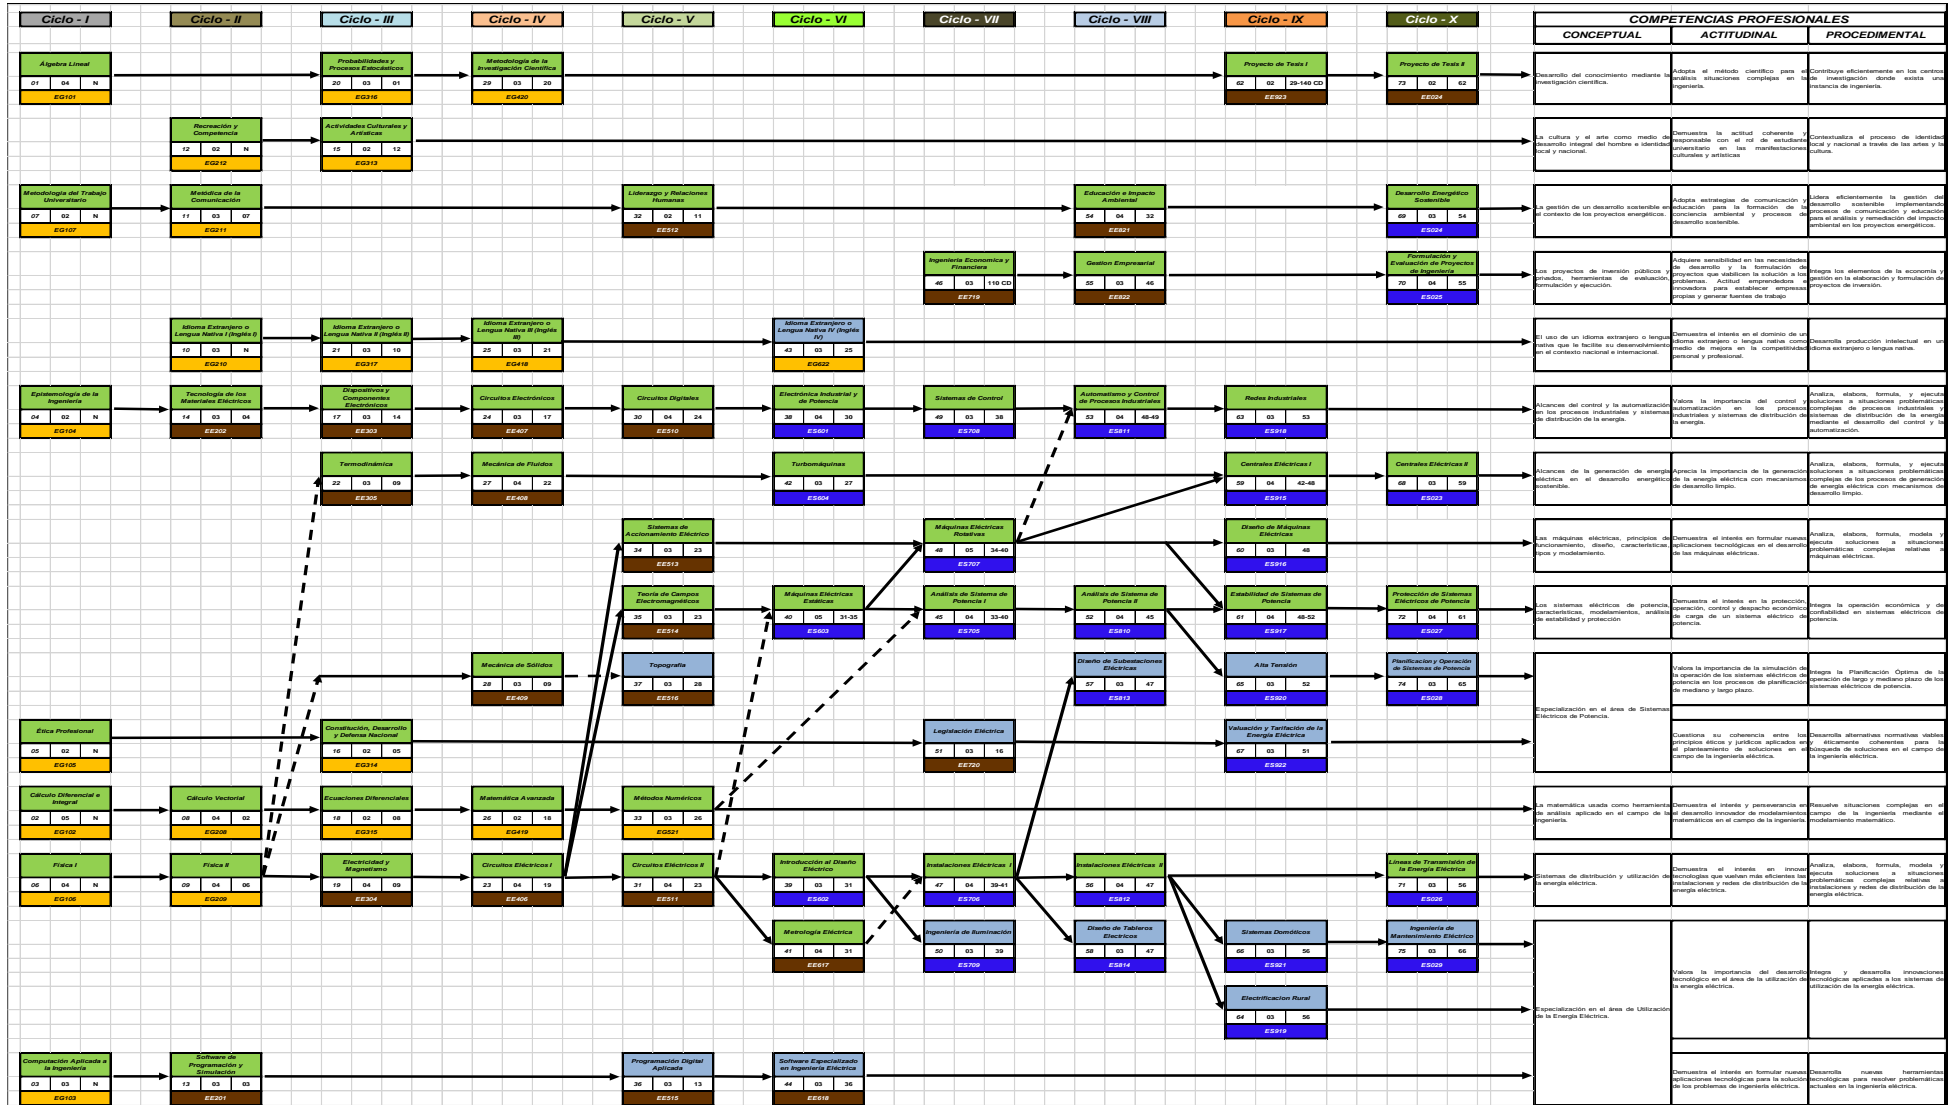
Ciclo - I | Ciclo - II | Ciclo - III | Ciclo - IV | Ciclo - V | Ciclo - VI | Ciclo - VII | Ciclo - VIII | Ciclo - IX | Ciclo - X

COMPETENCIAS PROFESIONALES

| CONCEPTUAL | ACTITUDINAL | PROCEDIMENTAL |
|---|---|---|
| Desarrollo del conocimiento mediante la investigación científica. | Adopta el método científico para el análisis situaciones complejas en la ingeniería. | Contribuye eficientemente en los centros de investigación donde exista una instancia de ingeniería. |
| La cultura y el arte como medio de desarrollo integral del hombre e identidad local y nacional. | Demuestra la actitud coherente y responsable con el rol de estudiante universitario en las manifestaciones culturales y artísticas | Contextualiza el proceso de identidad local y nacional a través de las artes y la cultura. |
| La gestión de un desarrollo sostenible en el contexto de los proyectos energéticos. | Adopta estrategias de comunicación y educación para la formación de la conciencia ambiental y procesos de desarrollo sostenible. | Lidera eficientemente la gestión del desarrollo sostenible implementando procesos de comunicación y educación para el análisis y remediación del impacto ambiental en los proyectos energéticos. |
| Los proyectos de inversión públicos y privados, herramientas de evaluación, formulación y ejecución. | Adquiere sensibilidad en las necesidades de desarrollo y la formulación de proyectos que viabilicen la solución a los problemas. Actitud emprendedora e innovadora para establecer empresas propias y generar fuentes de trabajo | Integra los elementos de la economía y gestión en la elaboración y formulación de proyectos de inversión. |
| El uso de un idioma extranjero o lengua nativa que le facilite su desenvolvimiento en el contexto nacional e internacional. | Demuestra el interés en el dominio de un idioma extranjero o lengua nativa como medio de mejora en la competitividad personal y profesional. | Desarrolla producción intelectual en un idioma extranjero o lengua nativa. |
| Alcances del control y la automatización en los procesos industriales y sistemas de distribución de la energía. | Valora la importancia del control y automatización en los procesos industriales y sistemas de distribución de la energía. | Analiza, elabora, formula, y ejecuta soluciones a situaciones problemáticas complejas de procesos industriales y sistemas de distribución de la energía mediante el desarrollo del control y la automatización. |
| Alcances de la generación de energía eléctrica en el desarrollo energético sostenible. | Aprecia la importancia de la generación de la energía eléctrica con mecanismos de desarrollo limpio. | Analiza, elabora, formula, y ejecuta soluciones a situaciones problemáticas complejas de los procesos de generación de energía eléctrica con mecanismos de desarrollo limpio. |
| Las máquinas eléctricas, principios de funcionamiento, diseño, características, tipos y modelamiento. | Demuestra el interés en formular nuevas aplicaciones tecnológicas en el desarrollo de las máquinas eléctricas. | Analiza, elabora, formula, modela y ejecuta soluciones a situaciones problemáticas complejas relativas a máquinas eléctricas. |
| Los sistemas eléctricos de potencia, características, modelamientos, análisis de estabilidad y protección | Demuestra el interés en la protección, operación, control y despacho económico de carga de un sistema eléctrico de potencia. | Integra la operación económica y de confiabilidad en sistemas eléctricos de potencia. |
| Especialización en el área de Sistemas Eléctricos de Potencia. | Valora la importancia de la simulación de la operación de los sistemas eléctricos de potencia en los procesos de planificación de mediano y largo plazo. | Integra la Planificación Óptima de la operación de largo y mediano plazo de los sistemas eléctricos de potencia. |
| | Cuestiona su coherencia entre los principios éticos y jurídicos aplicados en el planteamiento de soluciones en el campo de la ingeniería eléctrica. | Desarrolla alternativas normativas viables y éticamente coherentes para la búsqueda de soluciones en el campo de la ingeniería eléctrica. |
| La matemática usada como herramienta de análisis aplicado en el campo de la ingeniería. | Demuestra el interés y perseverancia en el desarrollo innovador de modelamientos matemáticos en el campo de la ingeniería. | Resuelve situaciones complejas en el campo de la ingeniería mediante el modelamiento matemático. |
| Sistemas de distribución y utilización de la energía eléctrica. | Demuestra el interés en innovar tecnologías que vuelvan más eficientes las instalaciones y redes de distribución de la energía eléctrica. | Analiza, elabora, formula, modela y ejecuta soluciones a situaciones problemáticas complejas relativas a instalaciones y redes de distribución de la energía eléctrica. |
| Especialización en el área de Utilización de la Energía Eléctrica. | Valora la importancia del desarrollo tecnológico en el área de la utilización de la energía eléctrica. | Integra y desarrolla innovaciones tecnológicas aplicadas a los sistemas de utilización de la energía eléctrica. |
| | Demuestra el interés en formular nuevas aplicaciones tecnológicas para la solución de los problemas de ingeniería eléctrica. | Desarrolla nuevas herramientas tecnológicas para resolver problemáticas actuales en la ingeniería eléctrica. |

Álgebra Lineal 01 04 N EG101
Probabilidades y Procesos Estocásticos 20 03 01 EG316
Metodología de la Investigación Científica 29 03 20 EG420
Proyecto de Tesis I 62 02 29-140 CD EE923
Proyecto de Tesis II 73 02 62 EE024
Recreación y Competencia 12 02 N EG212
Actividades Culturales y Artísticas 15 02 12 EG313
Metodología del Trabajo Universitario 07 02 N EG107
Metódica de la Comunicación 11 03 07 EG211
Liderazgo y Relaciones Humanas 32 02 11 EE512
Educación e Impacto Ambiental 54 04 32 EE821
Desarrollo Energético Sostenible 69 03 54 ES024
Ingeniería Económica y Financiera 46 03 110 CD EE719
Gestión Empresarial 55 03 46 EE822
Formulación y Evaluación de Proyectos de Ingeniería 70 04 55 ES025
Idioma Extranjero o Lengua Nativa I (Inglés I) 10 03 N EG210
Idioma Extranjero o Lengua Nativa II (Inglés II) 21 03 10 EG317
Idioma Extranjero o Lengua Nativa III (Inglés III) 25 03 21 EG418
Idioma Extranjero o Lengua Nativa IV (Inglés IV) 43 03 25 EG622
Epistemología de la Ingeniería 04 02 N EG104
Tecnología de los Materiales Eléctricos 14 03 04 EE202
Dispositivos y Componentes Electrónicos 17 03 14 EE303
Circuitos Electrónicos 24 03 17 EE407
Circuitos Digitales 30 04 24 EE510
Electrónica Industrial y de Potencia 38 04 30 ES601
Sistemas de Control 49 03 38 ES708
Automatismo y Control de Procesos Industriales 53 04 48-49 ES811
Redes Industriales 63 03 53 ES918
Termodinámica 22 03 09 EE305
Mecánica de Fluidos 27 04 22 EE408
Turbomáquinas 42 03 27 ES604
Centrales Eléctricas I 59 04 42-48 ES915
Centrales Eléctricas II 68 03 59 ES023
Sistemas de Accionamiento Eléctrico 34 03 23 EE513
Máquinas Eléctricas Rotativas 48 05 34-40 ES707
Diseño de Máquinas Eléctricas 60 03 48 ES916
Teoría de Campos Electromagnéticos 35 03 23 EE514
Máquinas Eléctricas Estáticas 40 05 31-35 ES603
Análisis de Sistema de Potencia I 45 04 33-40 ES705
Análisis de Sistema de Potencia II 52 04 45 ES810
Estabilidad de Sistemas de Potencia 61 04 48-52 ES917
Protección de Sistemas Eléctricos de Potencia 72 04 61 ES027
Mecánica de Sólidos 28 03 09 EE409
Topografía 37 03 28 EE516
Diseño de Subestaciones Eléctricas 57 03 47 ES813
Alta Tensión 65 03 52 ES920
Planificación y Operación de Sistemas de Potencia 74 03 65 ES028
Ética Profesional 05 02 N EG105
Constitución, Desarrollo y Defensa Nacional 16 02 05 EG314
Legislación Eléctrica 51 03 16 EE720
Valuación y Tarifación de la Energía Eléctrica 67 03 51 ES922
Cálculo Diferencial e Integral 02 05 N EG102
Cálculo Vectorial 08 04 02 EG208
Ecuaciones Diferenciales 18 02 08 EG315
Matemática Avanzada 26 02 18 EG419
Métodos Numéricos 33 03 26 EG521
Física I 06 04 N EG106
Física II 09 04 06 EG209
Electricidad y Magnetismo 19 04 09 EE304
Circuitos Eléctricos I 23 04 19 EE406
Circuitos Eléctricos II 31 04 23 EE511
Introducción al Diseño Eléctrico 39 03 31 ES602
Instalaciones Eléctricas I 47 04 39-41 ES706
Instalaciones Eléctricas II 56 04 47 ES812
Líneas de Transmisión de la Energía Eléctrica 71 03 56 ES026
Metrología Eléctrica 41 04 31 EE617
Ingeniería de Iluminación 50 03 39 ES709
Diseño de Tableros Eléctricos 58 03 47 ES814
Sistemas Domóticos 66 03 56 ES921
Ingeniería de Mantenimiento Eléctrico 75 03 66 ES029
Electrificacion Rural 64 03 56 ES919
Computación Aplicada a la Ingeniería 03 03 N EG103
Software de Programación y Simulación 13 03 03 EE201
Programación Digital Aplicada 36 03 13 EE515
Software Especializado en Ingeniería Eléctrica 44 03 36 EE618